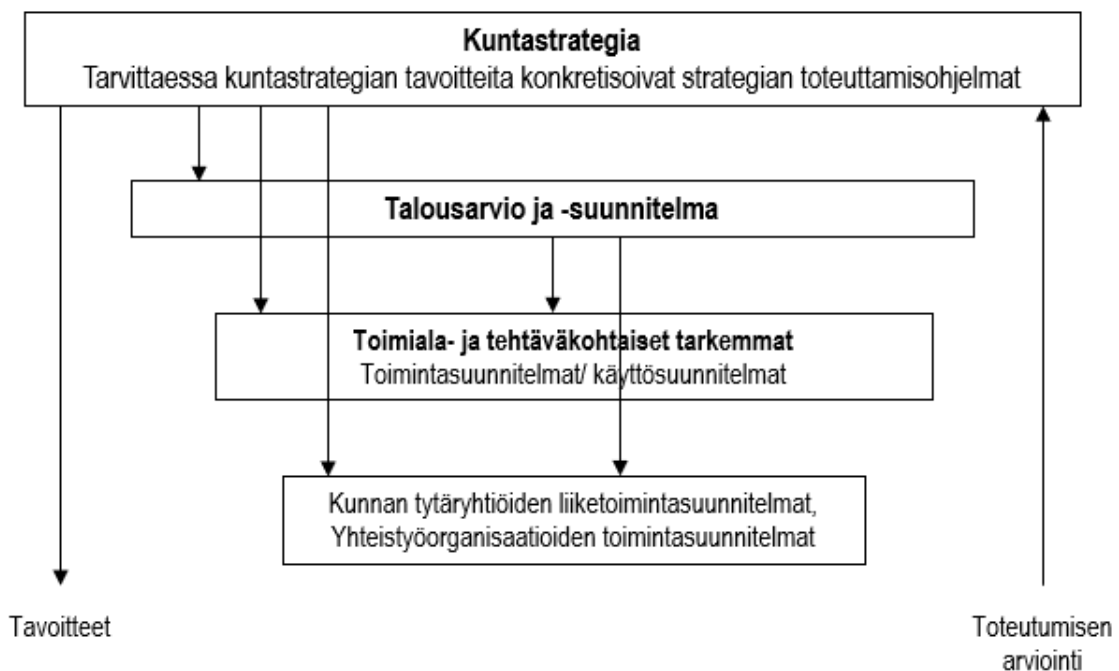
Kuntastrategia
Tarvittaessa kuntastrategian tavoitteita konkretisoivat strategian toteuttamisohjelmat

Talousarvio ja -suunnitelma

Toimiala- ja tehtäväkohtaiset tarkemmat
Toimintasuunnitelmat/ käyttösuunnitelmat

Kunnan tytäryhtiöiden liiketoimintasuunnitelmat,
Yhteistyöorganisaatioiden toimintasuunnitelmat

Tavoitteet

Toteutumisen arviointi